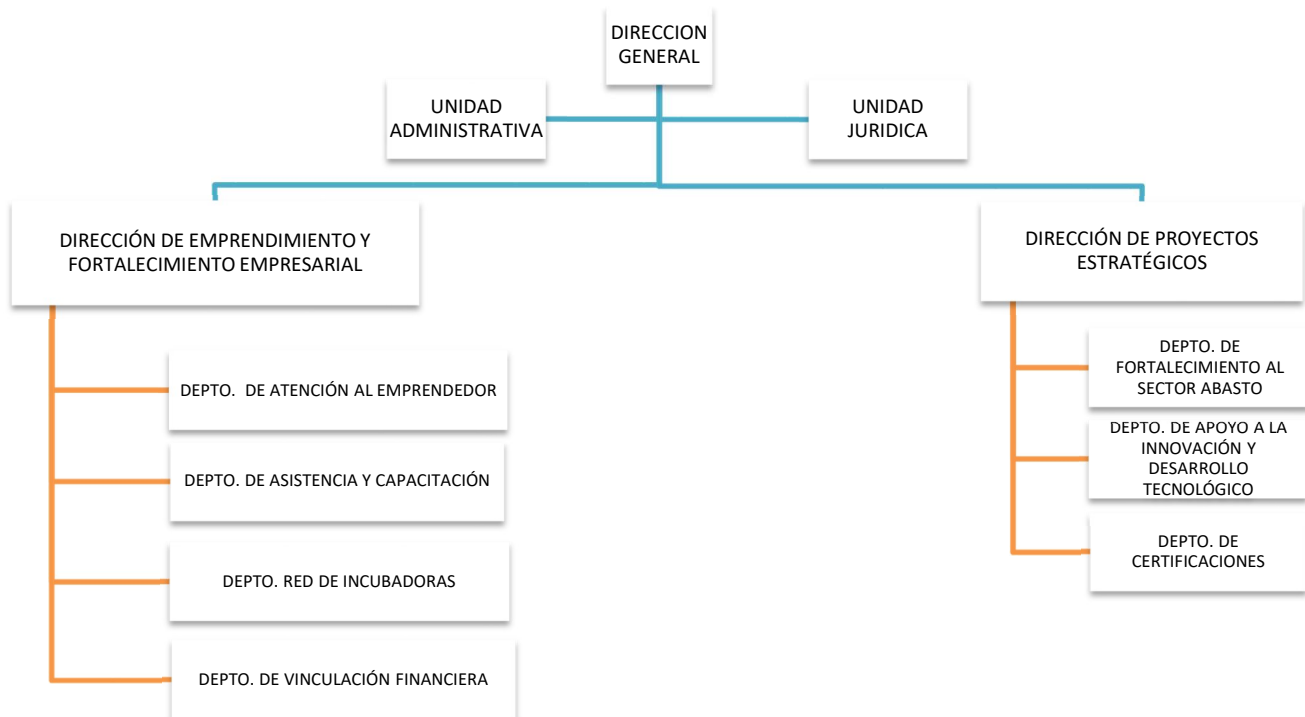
DIRECCION GENERAL

UNIDAD ADMINISTRATIVA

UNIDAD JURIDICA

DIRECCIÓN DE EMPRENDIMIENTO Y FORTALECIMIENTO EMPRESARIAL

DEPTO. DE ATENCIÓN AL EMPRENDEDOR

DEPTO. DE ASISTENCIA Y CAPACITACIÓN

DEPTO. RED DE INCUBADORAS

DEPTO. DE VINCULACIÓN FINANCIERA

DIRECCIÓN DE PROYECTOS ESTRATÉGICOS

DEPTO. DE FORTALECIMIENTO AL SECTOR ABASTO

DEPTO. DE APOYO A LA INNOVACIÓN Y DESARROLLO TECNOLÓGICO

DEPTO. DE CERTIFICACIONES